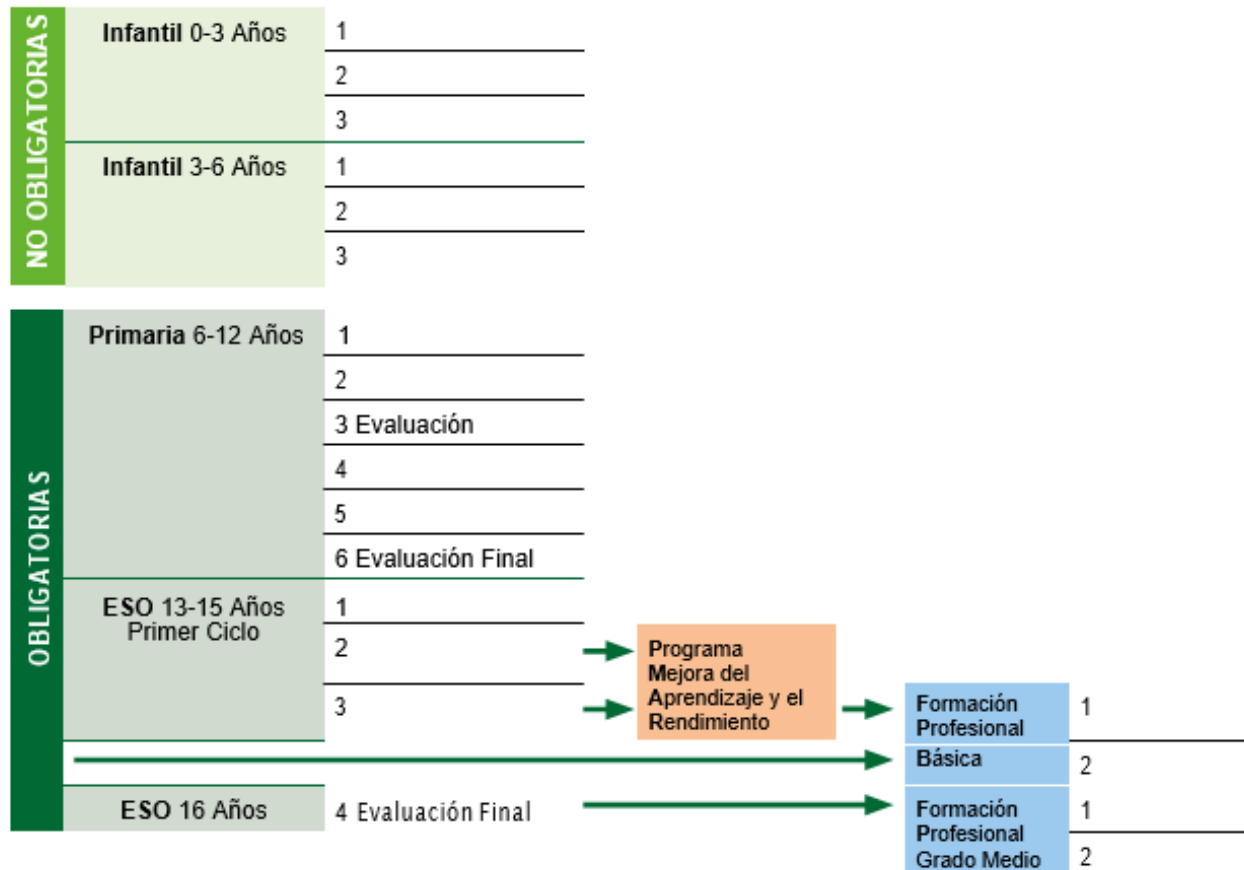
NO OBLIGATORIAS

Infantil 0-3 Años
1
2
3

Infantil 3-6 Años
1
2
3

OBLIGATORIAS

Primaria 6-12 Años
1
2
3 Evaluación
4
5
6 Evaluación Final

ESO 13-15 Años
Primer Ciclo
1
2
3

Programa Mejora del Aprendizaje y el Rendimiento

Formación Profesional Básica
1
2

ESO 16 Años
4 Evaluación Final

Formación Profesional Grado Medio
1
2